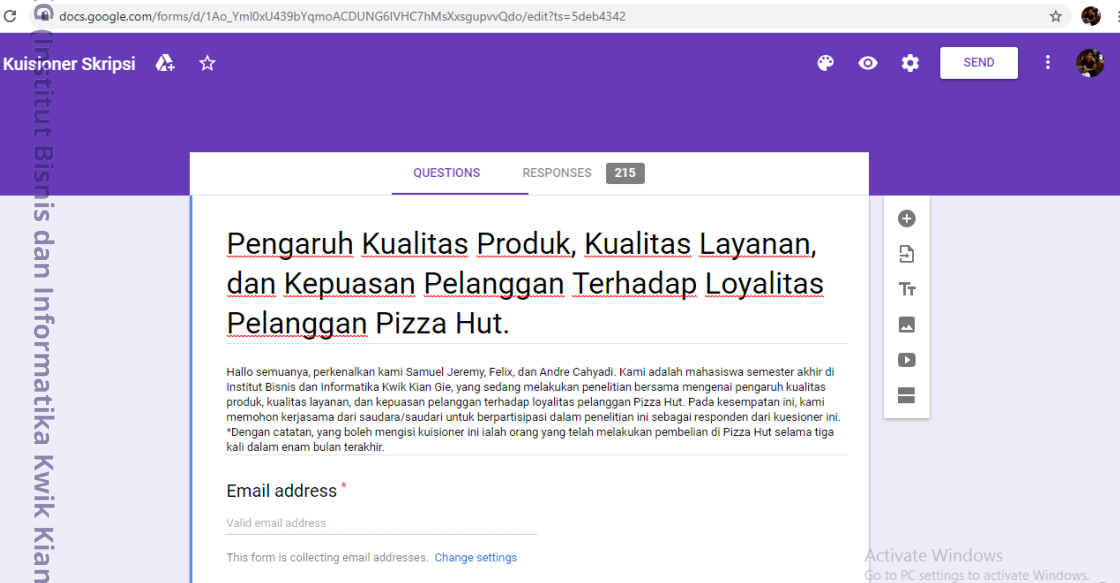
docs.google.com/forms/d/1Ao_Yml0xU439bYqmoACDUNG6IVHC7hMsXxsgupvvQdo/edit?ts=5deb4342

Kuisioner Skripsi

SEND

QUESTIONS RESPONSES 215

Pengaruh Kualitas Produk, Kualitas Layanan, dan Kepuasan Pelanggan Terhadap Loyalitas Pelanggan Pizza Hut.

Hallo semuanya, perkenalkan kami Samuel Jeremy, Felix, dan Andre Cahyadi. Kami adalah mahasiswa semester akhir di Institut Bisnis dan Informatika Kwik Kian Gie, yang sedang melakukan penelitian bersama mengenai pengaruh kualitas produk, kualitas layanan, dan kepuasan pelanggan terhadap loyalitas pelanggan Pizza Hut. Pada kesempatan ini, kami memohon kerjasama dari saudara/saudari untuk berpartisipasi dalam penelitian ini sebagai responden dari kuesioner ini. *Dengan catatan, yang boleh mengisi kuisioner ini ialah orang yang telah melakukan pembelian di Pizza Hut selama tiga kali dalam enam bulan terakhir.

Email address *

Valid email address

This form is collecting email addresses. Change settings

Activate Windows
Go to PC settings to activate Windows.

G (Institut Bisnis dan Informatika Kwik Kian